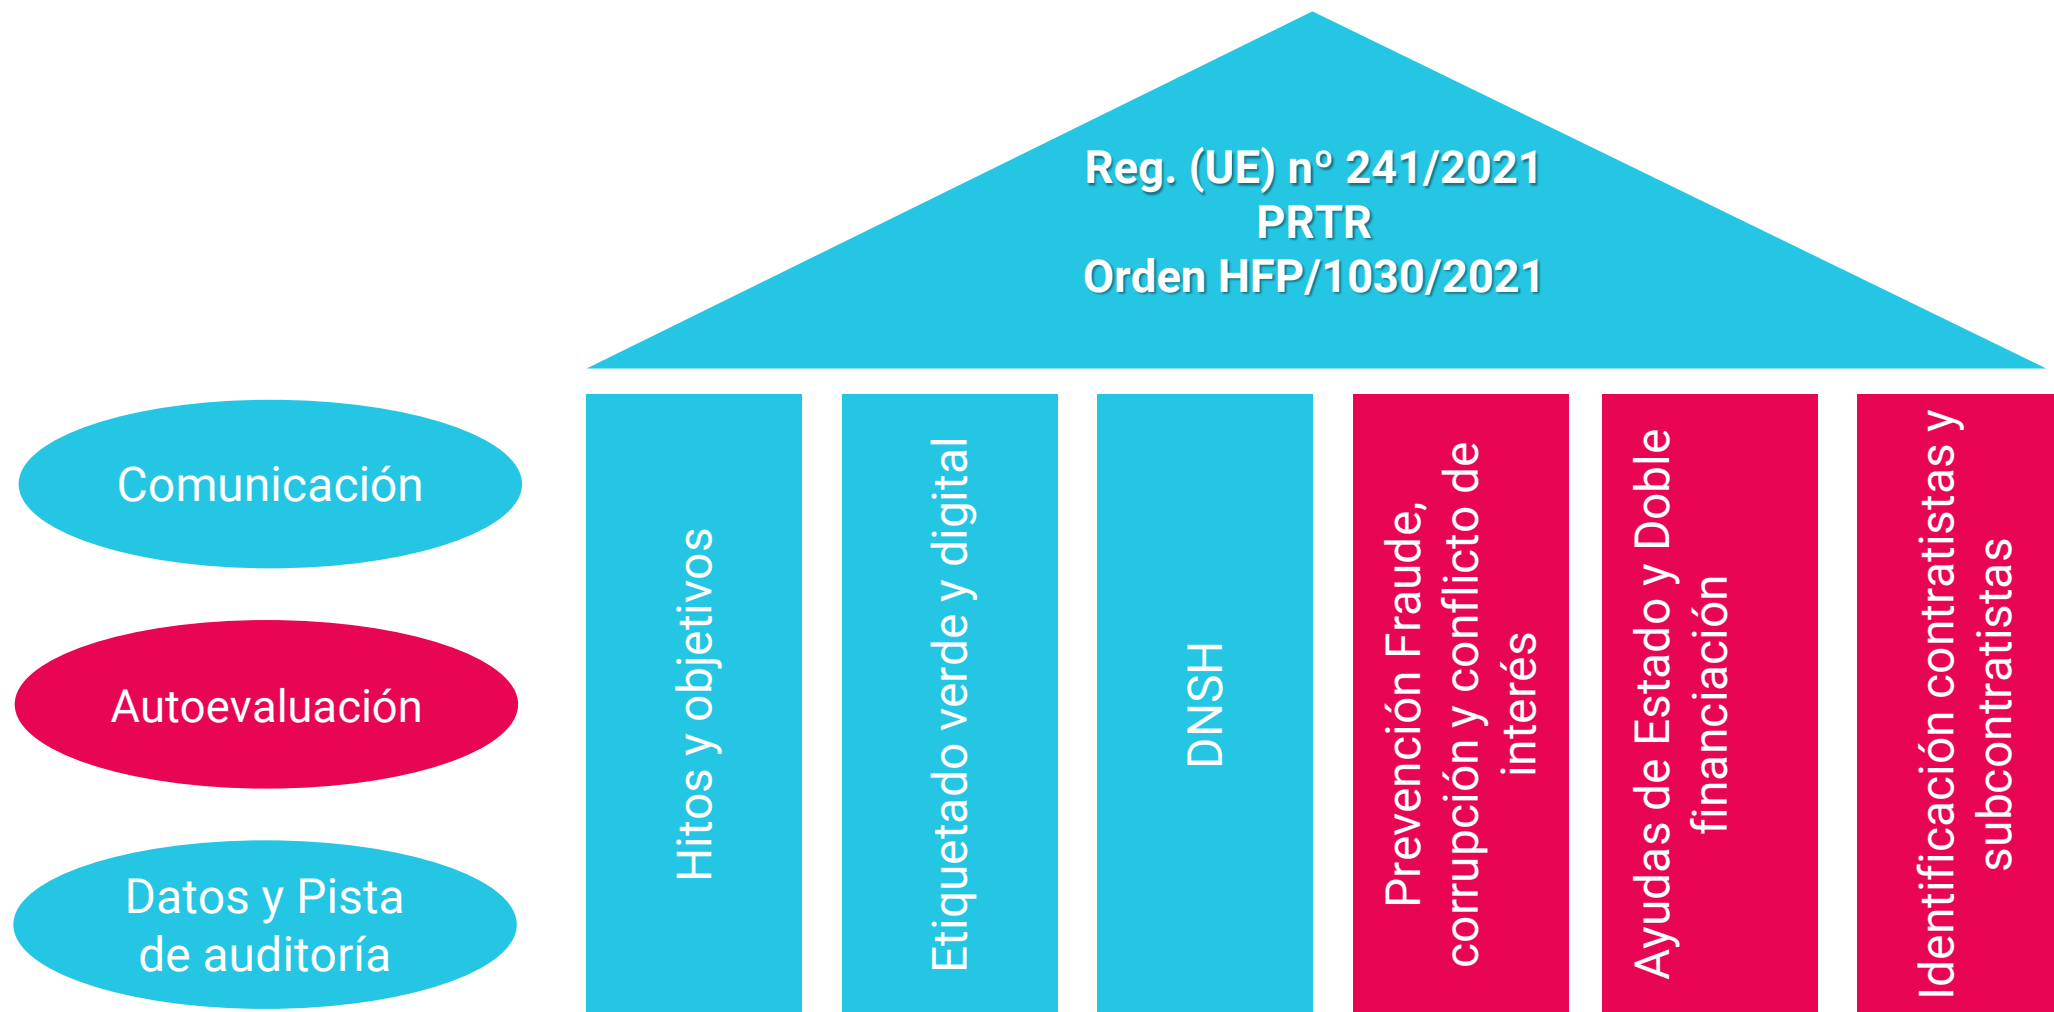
Reg. (UE) nº 241/2021
PRTR
Orden HFP/1030/2021

Comunicación

Autoevaluación

Datos y Pista de auditoría

Hitos y objetivos

Etiquetado verde y digital

DNSH

Prevención Fraude, corrupción y conflicto de interés

Ayudas de Estado y Doble financiación

Identificación contratistas y subcontratistas